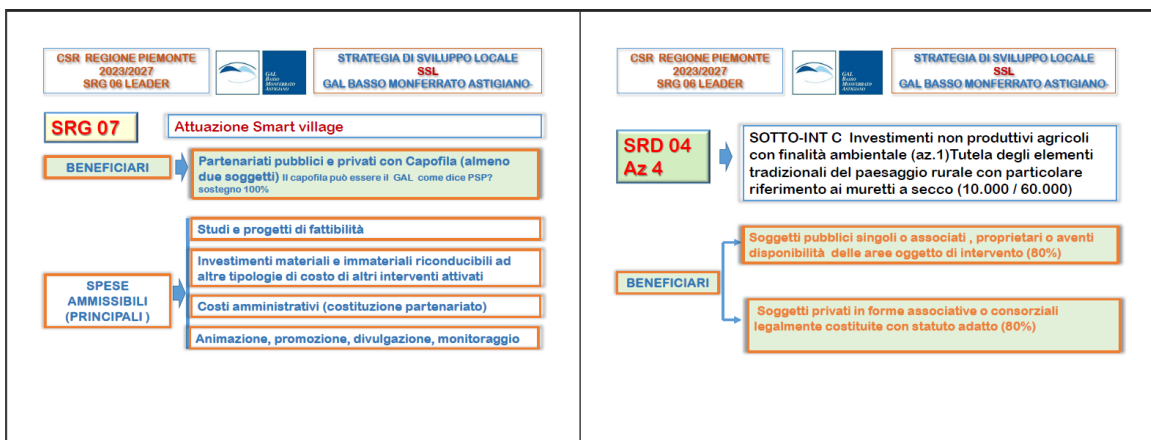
CSR REGIONE PIEMONTE 2023/2027 SRG 06 LEADER

GAL BASSO MONFERRATO ASTIGIANO

STRATEGIA DI SVILUPPO LOCALE SSL GAL BASSO MONFERRATO ASTIGIANO

SRG 07

Attuazione Smart village

BENEFICIARI

Partenariati pubblici e privati con Capofila (almeno due soggetti) Il capofila può essere il GAL come dice PSP? sostegno 100%

SPESE AMMISSIBILI (PRINCIPALI )

Studi e progetti di fattibilità

Investimenti materiali e immateriali riconducibili ad altre tipologie di costo di altri interventi attivati

Costi amministrativi (costituzione partenariato)

Animazione, promozione, divulgazione, monitoraggio

CSR REGIONE PIEMONTE 2023/2027 SRG 06 LEADER

GAL BASSO MONFERRATO ASTIGIANO

STRATEGIA DI SVILUPPO LOCALE SSL GAL BASSO MONFERRATO ASTIGIANO

SRD 04 Az 4

SOTTO-INT C Investimenti non produttivi agricoli con finalità ambientale (az.1)Tutela degli elementi tradizionali del paesaggio rurale con particolare riferimento ai muretti a secco (10.000 / 60.000)

BENEFICIARI

Soggetti pubblici singoli o associati , proprietari o aventi disponibilità delle aree oggetto di intervento (80%)

Soggetti privati in forme associative o consorziali legalmente costituite con statuto adatto (80%)